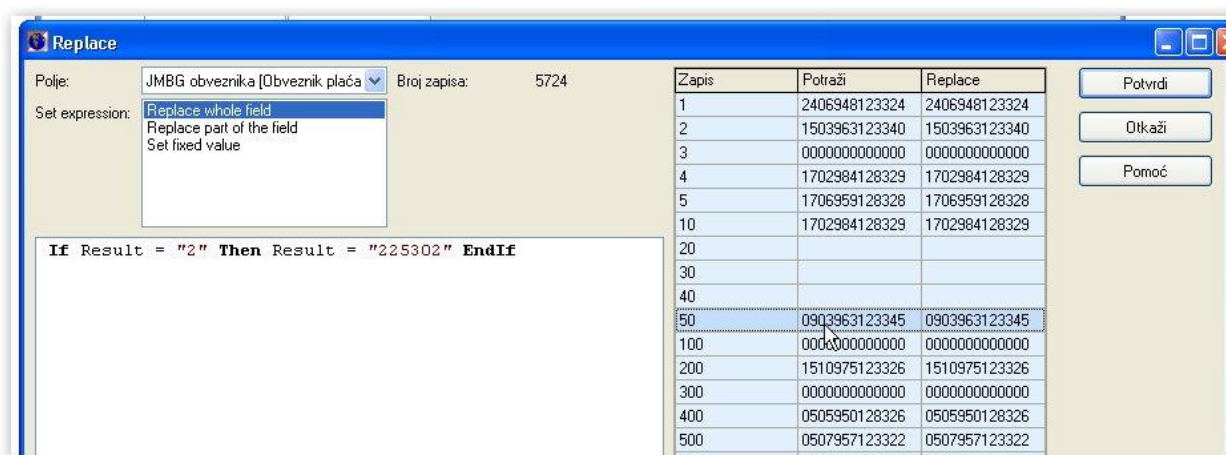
Replace

Polje: JMBG obveznika [Obveznik plaća
Broj zapisa: 5724

Set expression:
Replace whole field
Replace part of the field
Set fixed value

If Result = "2" Then Result = "225302" EndIf

| Zapis | Potraži | Replace |
|---|---|---|
| 1 | 2406948123324 | 2406948123324 |
| 2 | 1503963123340 | 1503963123340 |
| 3 | 0000000000000 | 0000000000000 |
| 4 | 1702984128329 | 1702984128329 |
| 5 | 1706959128328 | 1706959128328 |
| 10 | 1702984128329 | 1702984128329 |
| 20 | | |
| 30 | | |
| 40 | | |
| 50 | 0903963123345 | 0903963123345 |
| 100 | 0000000000000 | 0000000000000 |
| 200 | 1510975123326 | 1510975123326 |
| 300 | 0000000000000 | 0000000000000 |
| 400 | 0505950128326 | 0505950128326 |
| 500 | 0507957123322 | 0507957123322 |

Potvrdi
Otkaži
Pomoć